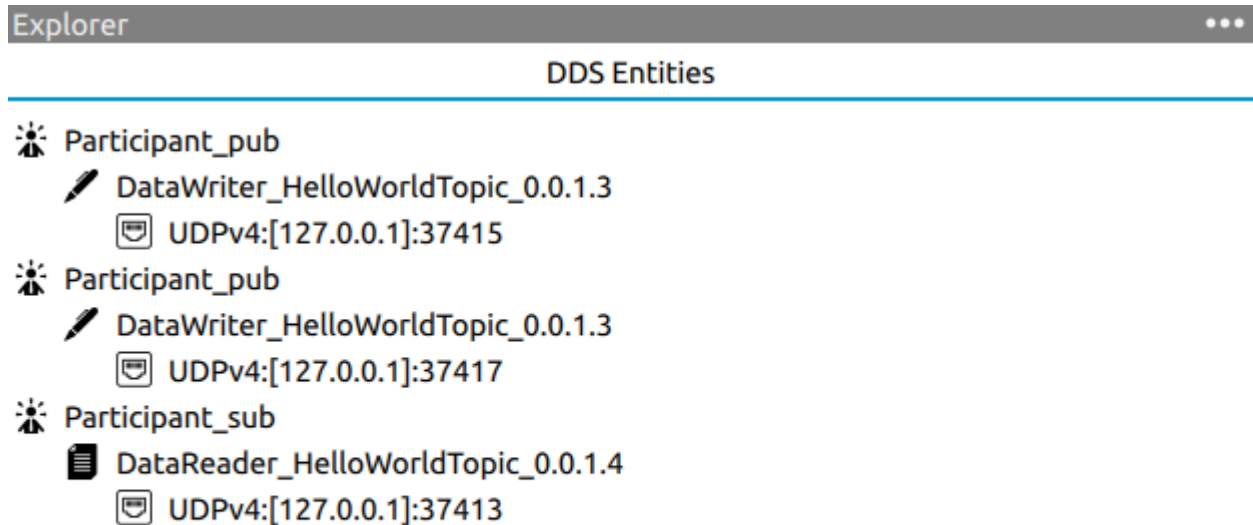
Explorer •••

DDS Entities

Participant_pub
DataWriter_HelloWorldTopic_0.0.1.3
UDPv4:[127.0.0.1]:37415
Participant_pub
DataWriter_HelloWorldTopic_0.0.1.3
UDPv4:[127.0.0.1]:37417
Participant_sub
DataReader_HelloWorldTopic_0.0.1.4
UDPv4:[127.0.0.1]:37413